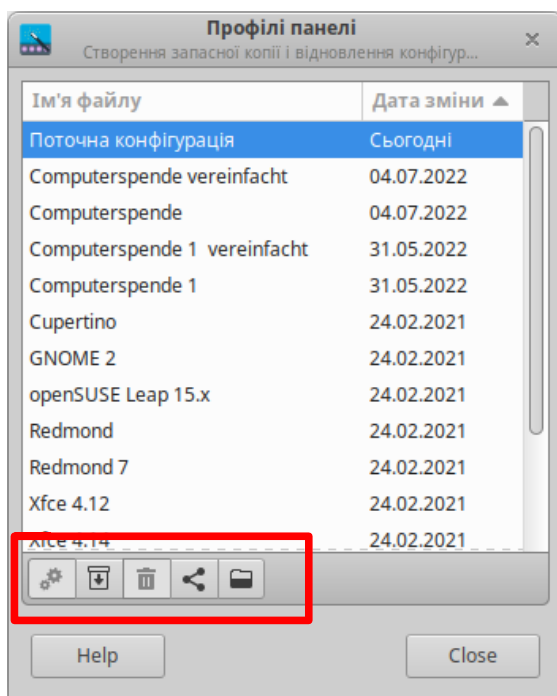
Профілі панелі
Створення запасної копії і відновлення конфігур...

| Ім'я файлу | Дата зміни |
|---|---|
| Поточна конфігурація | Сьогодні |
| Computerspende vereinfacht | 04.07.2022 |
| Computerspende | 04.07.2022 |
| Computerspende 1 vereinfacht | 31.05.2022 |
| Computerspende 1 | 31.05.2022 |
| Cupertino | 24.02.2021 |
| GNOME 2 | 24.02.2021 |
| openSUSE Leap 15.x | 24.02.2021 |
| Redmond | 24.02.2021 |
| Redmond 7 | 24.02.2021 |
| Xfce 4.12 | 24.02.2021 |
| Xfce 4.14 | 24.02.2021 |

Help
Close